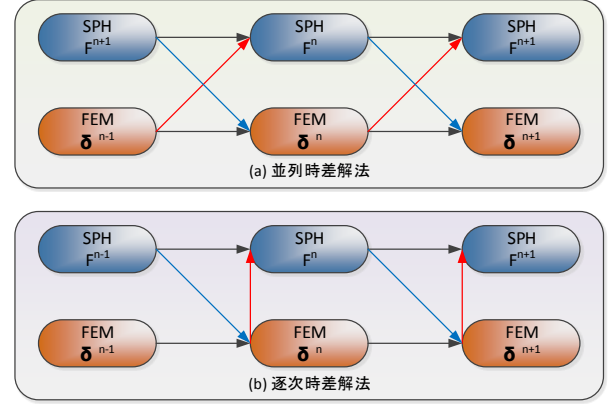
SPH
$F^{n+1}$

SPH
$F^{n}$

SPH
$F^{n+1}$

FEM
$\delta^{n-1}$

FEM
$\delta^{n}$

FEM
$\delta^{n+1}$

(a) 並列時差解法

SPH
$F^{n-1}$

SPH
$F^{n}$

SPH
$F^{n+1}$

FEM
$\delta^{n-1}$

FEM
$\delta^{n}$

FEM
$\delta^{n+1}$

(b) 逐次時差解法